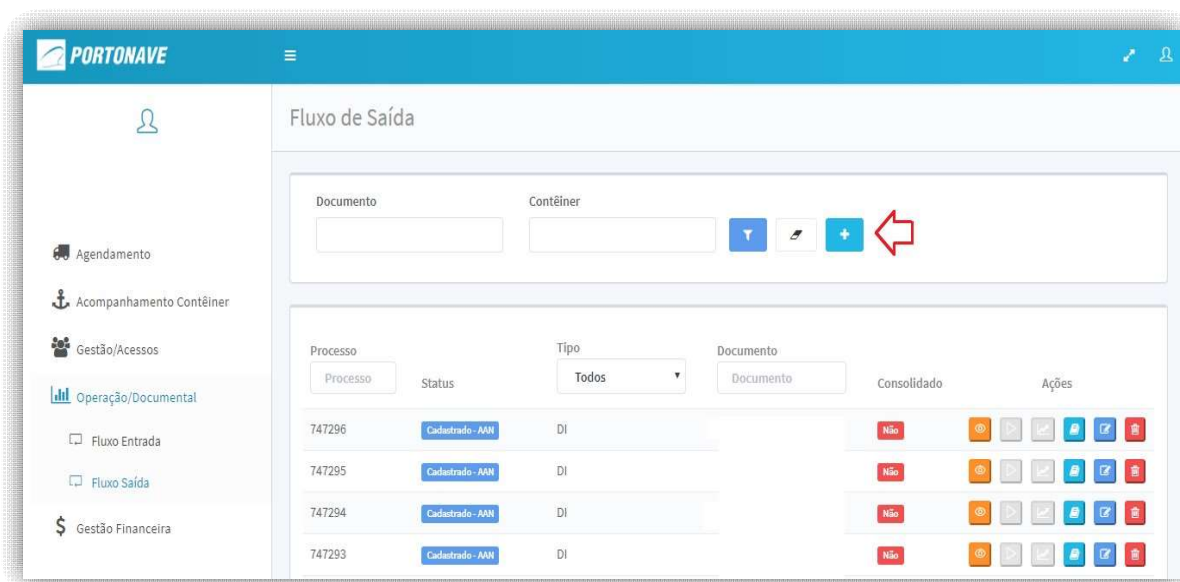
PORTONAVE

Agendamento

Acompanhamento Contêiner

Gestão/Acessos

Operação/Documental

Fluxo Entrada

Fluxo Saída

Gestão Financeira

Fluxo de Saída

Documento

Contêiner

| Processo | Status | Tipo | Documento | Consolidado | Ações |
|---|---|---|---|---|---|
| Processo | | Todos | Documento | | |
| 747296 | Cadastrado - AAN | DI | | Não | |
| 747295 | Cadastrado - AAN | DI | | Não | |
| 747294 | Cadastrado - AAN | DI | | Não | |
| 747293 | Cadastrado - AAN | DI | | Não | |